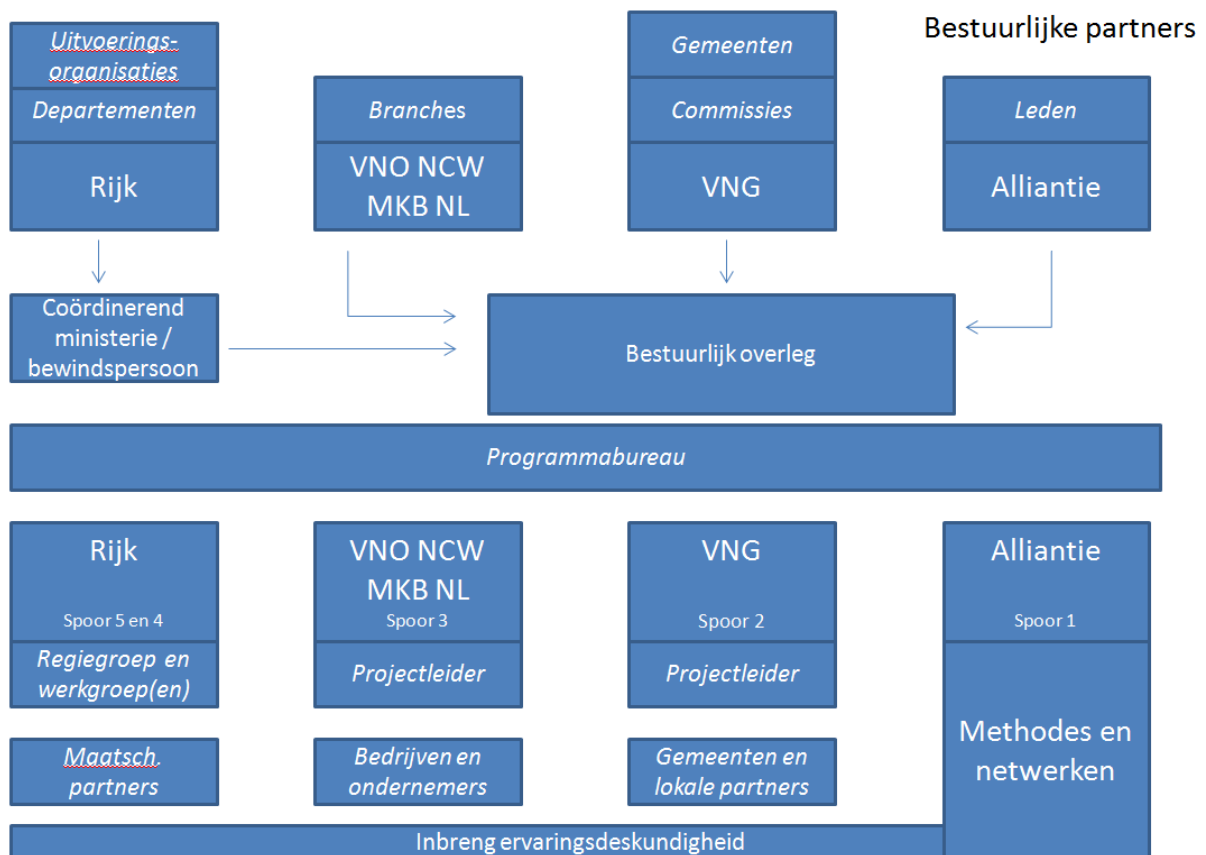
Bestuurlijke partners

Uitvoeringsorganisaties

Departementen

Rijk

Branches

VNO NCW MKB NL

Gemeenten

Commissies

VNG

Leden

Alliantie

Coördinerend ministerie / bewindspersoon

Bestuurlijk overleg

Programmabureau

Rijk

Spoor 5 en 4

Regiegroep en werkgroep(en)

VNO NCW MKB NL

Spoor 3

Projectleider

VNG

Spoor 2

Projectleider

Alliantie

Spoor 1

Methodes en netwerken

Maatsch. partners

Bedrijven en ondernemers

Gemeenten en lokale partners

Inbreng ervaringsdeskundigheid